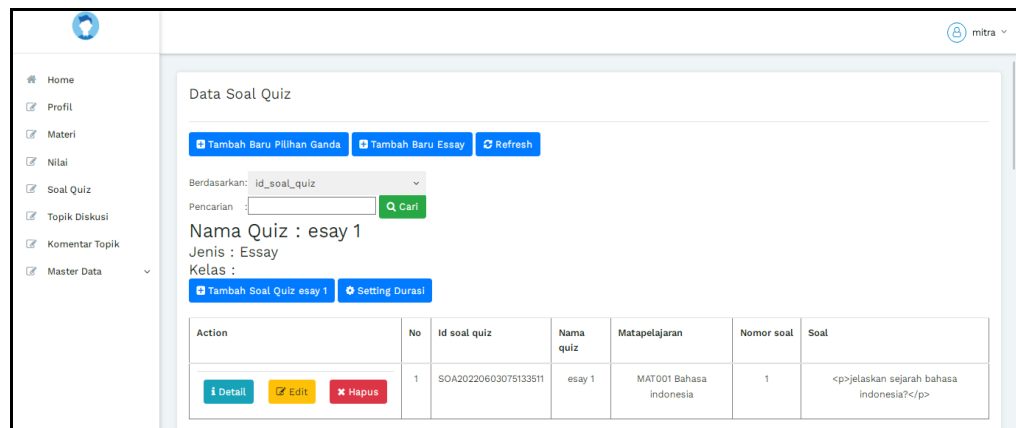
mitra

Home
Profil
Materi
Nilai
Soal Quiz
Topik Diskusi
Komentar Topik
Master Data

Data Soal Quiz

Tambah Baru Pilihan Ganda
Tambah Baru Essay
Refresh

Berdasarkan: id_soal_quiz
Pencarian :
Cari

Nama Quiz : esay 1
Jenis : Essay
Kelas :

Tambah Soal Quiz esay 1
Setting Durasi

| Action | No | Id soal quiz | Nama quiz | Matapelajaran | Nomor soal | Soal |
|---|---|---|---|---|---|---|
| Detail Edit Hapus | 1 | SOA20220603075133511 | esay 1 | MAT001 Bahasa indonesia | 1 | <p>jelaskan sejarah bahasa indonesia?</p> |